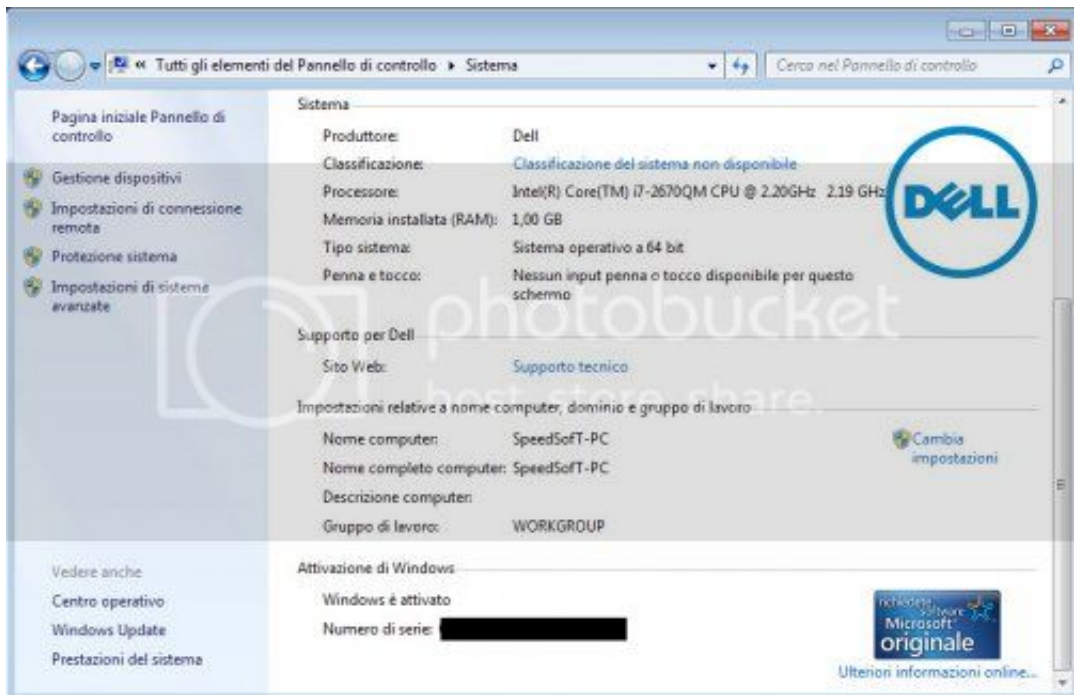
« Tutti gli elementi del Pannello di controllo ▸ Sistema

Cerca nel Pannello di controllo

Pagina iniziale Pannello di controllo

Gestione dispositivi

Impostazioni di connessione remota

Protezione sistema

Impostazioni di sistema avanzate

Sistema

| | |
|---|---|
| Produttore: | Dell |
| Classificazione: | Classificazione del sistema non disponibile |
| Processore: | Intel(R) Core(TM) i7-2670QM CPU @ 2.20GHz 2.19 GHz |
| Memoria installata (RAM): | 1,00 GB |
| Tipo sistema: | Sistema operativo a 64 bit |
| Penna e tocco: | Nessun input penna o tocco disponibile per questo schermo |

DELL

photobucket
host. store. share.

Supporto per Dell

| | |
|---|---|
| Sito Web: | Supporto tecnico |

Impostazioni relative a nome computer, dominio e gruppo di lavoro

| | |
|---|---|
| Nome computer: | SpeedSofT-PC |
| Nome completo computer: | SpeedSofT-PC |
| Descrizione computer: | |
| Gruppo di lavoro: | WORKGROUP |

Cambia impostazioni

Vedere anche

Centro operativo

Windows Update

Prestazioni del sistema

Attivazione di Windows

Windows è attivato

Numero di serie:

richiedete software Microsoft originale

Ulteriori informazioni online...